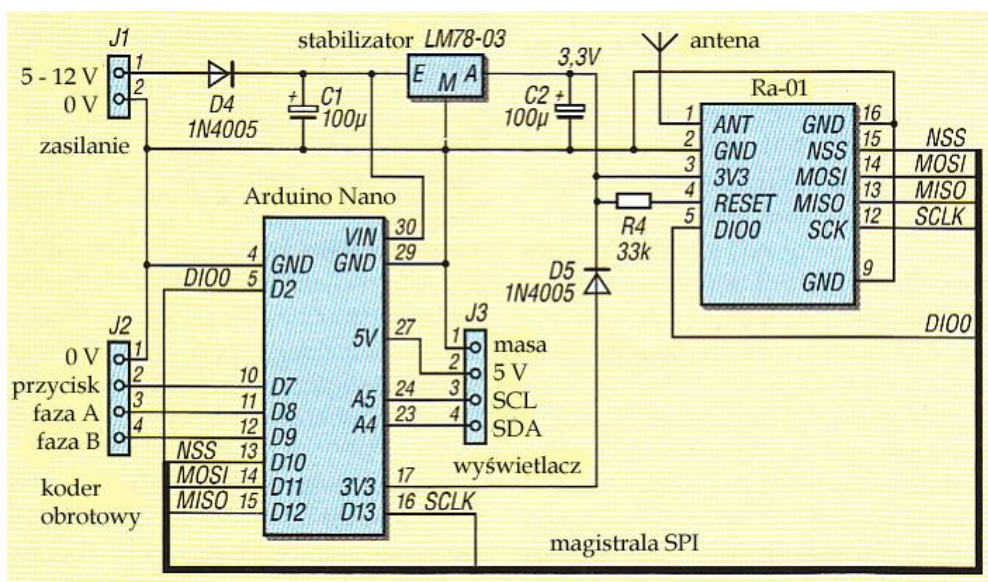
J1
5 - 12 V
0 V
1
2
D4
1N4005
zasilanie
stabilizator LM78-03
E M A
C1
100µ
3,3V
C2
100µ
antena
Ra-01
1 ANT GND 16
2 GND NSS 15
3 3V3 MOSI 14
4 RESET MISO 13
5 DIO0 SCK 12
GND 9
NSS
MOSI
MISO
SCLK
R4
33k
D5
1N4005
DIO0
Arduino Nano
30 VIN
29 GND
4 GND
5 D2
DIO0
27 5V
24 A5
23 A4
10 D7
11 D8
12 D9
13 D10
14 D11
15 D12
17 3V3
16 D13
SCLK
J3
1 masa
2 5 V
3 SCL
4 SDA
wyświetlacz
J2
0 V 1
przycisk 2
faza A 3
faza B 4
NSS
MOSI
MISO
koder
obrotowy
magistrala SPI